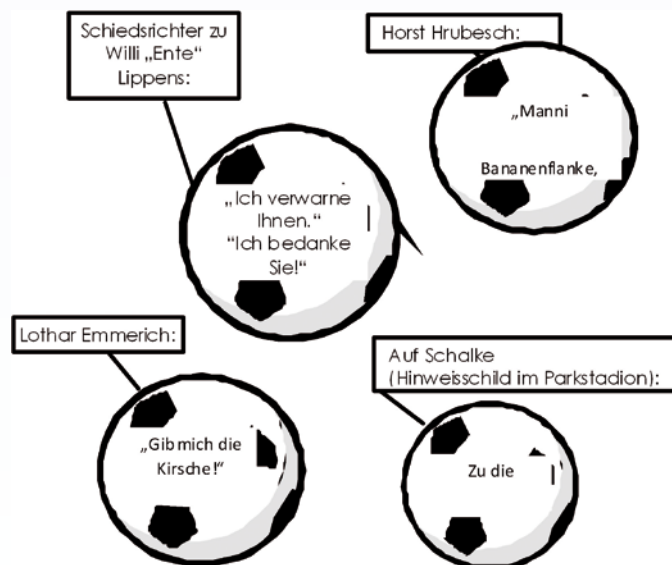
Schiedsrichter zu Willi „Ente“ Lippens:

„Ich verwarne Ihnen.“ “Ich bedanke Sie!“

Horst Hrubesch:

„Manni

Bananenflanke,

Lothar Emmerich:

„Gib mich die Kirsche!“

Auf Schalke (Hinweisschild im Parkstadion):

Zu die